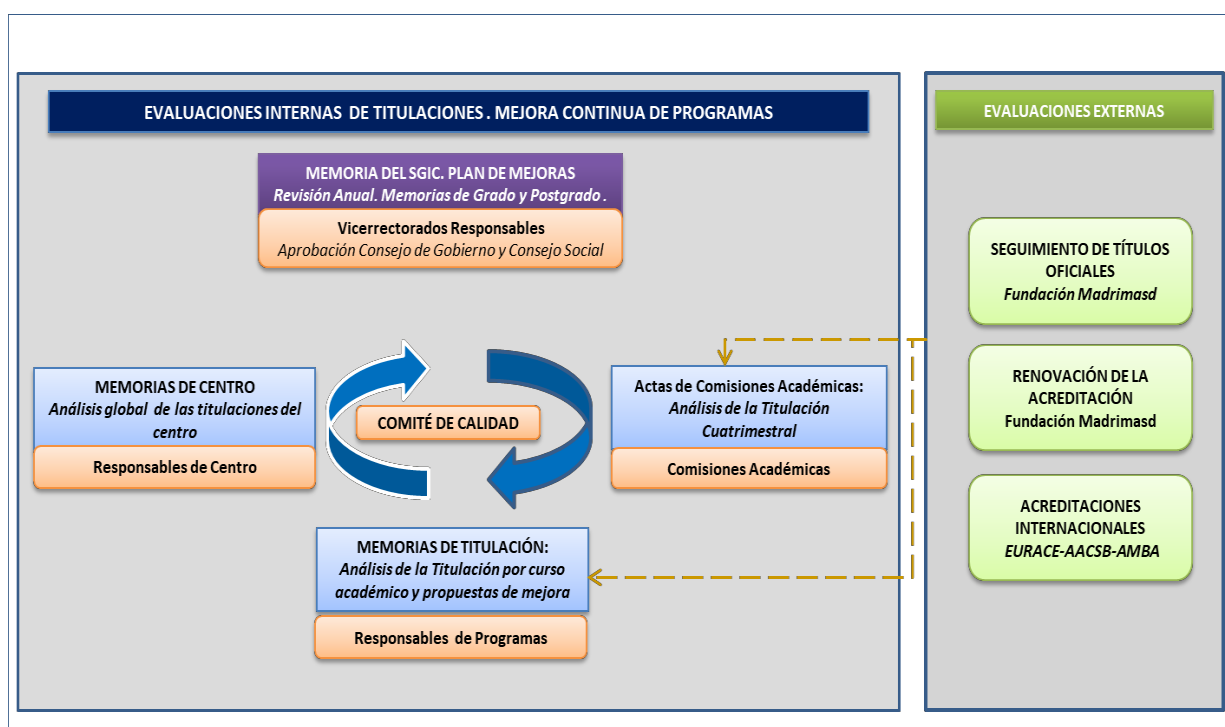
EVALUACIONES INTERNAS DE TITULACIONES . MEJORA CONTINUA DE PROGRAMAS

MEMORIA DEL SGIC. PLAN DE MEJORAS
Revisión Anual. Memorias de Grado y Postgrado .

Vicerrectorados Responsables
Aprobación Consejo de Gobierno y Consejo Social

MEMORIAS DE CENTRO
Análisis global de las titulaciones del centro

Responsables de Centro

COMITÉ DE CALIDAD

Actas de Comisiones Académicas:
Análisis de la Titulación Cuatrimestral

Comisiones Académicas

MEMORIAS DE TITULACIÓN:
Análisis de la Titulación por curso académico y propuestas de mejora

Responsables de Programas

EVALUACIONES EXTERNAS

SEGUIMIENTO DE TÍTULOS OFICIALES
Fundación Madrimasd

RENOVACIÓN DE LA ACREDITACIÓN
Fundación Madrimasd

ACREDITACIONES INTERNACIONALES
EURACE-AACSB-AMBA